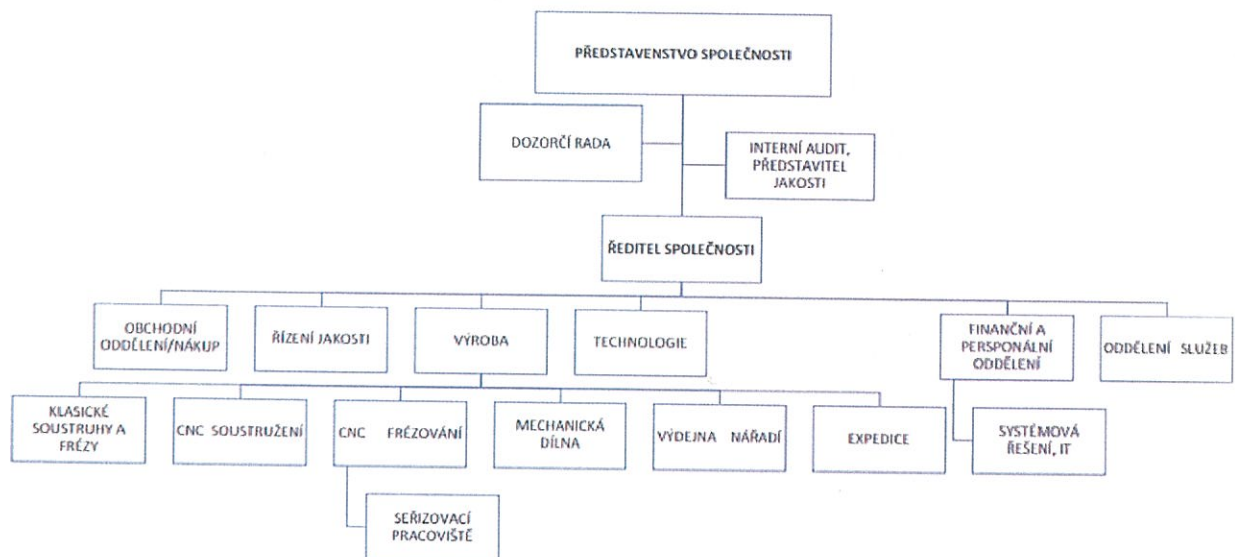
PŘEDSTAVENSTVO SPOLEČNOSTI

DOZORČÍ RADA

INTERNÍ AUDIT, PŘEDSTAVITEL JAKOSTI

ŘEDITEL SPOLEČNOSTI

OBCHODNÍ ODDĚLENÍ/NÁKUP

ŘÍZENÍ JAKOSTI

VÝROBA

TECHNOLOGIE

FINANČNÍ A PERSONÁLNÍ ODDĚLENÍ

ODDĚLENÍ SLUŽEB

KLASICKÉ SOUSTRUHY A FRÉZY

CNC SOUSTRUŽENÍ

CNC FRÉZOVÁNÍ

MECHANICKÁ DÍLNA

VÝDEJNA NÁŘADÍ

EXPEDICE

SYSTÉMOVÁ ŘEŠENÍ, IT

SEŘIZOVACÍ PRACOVIŠTĚ